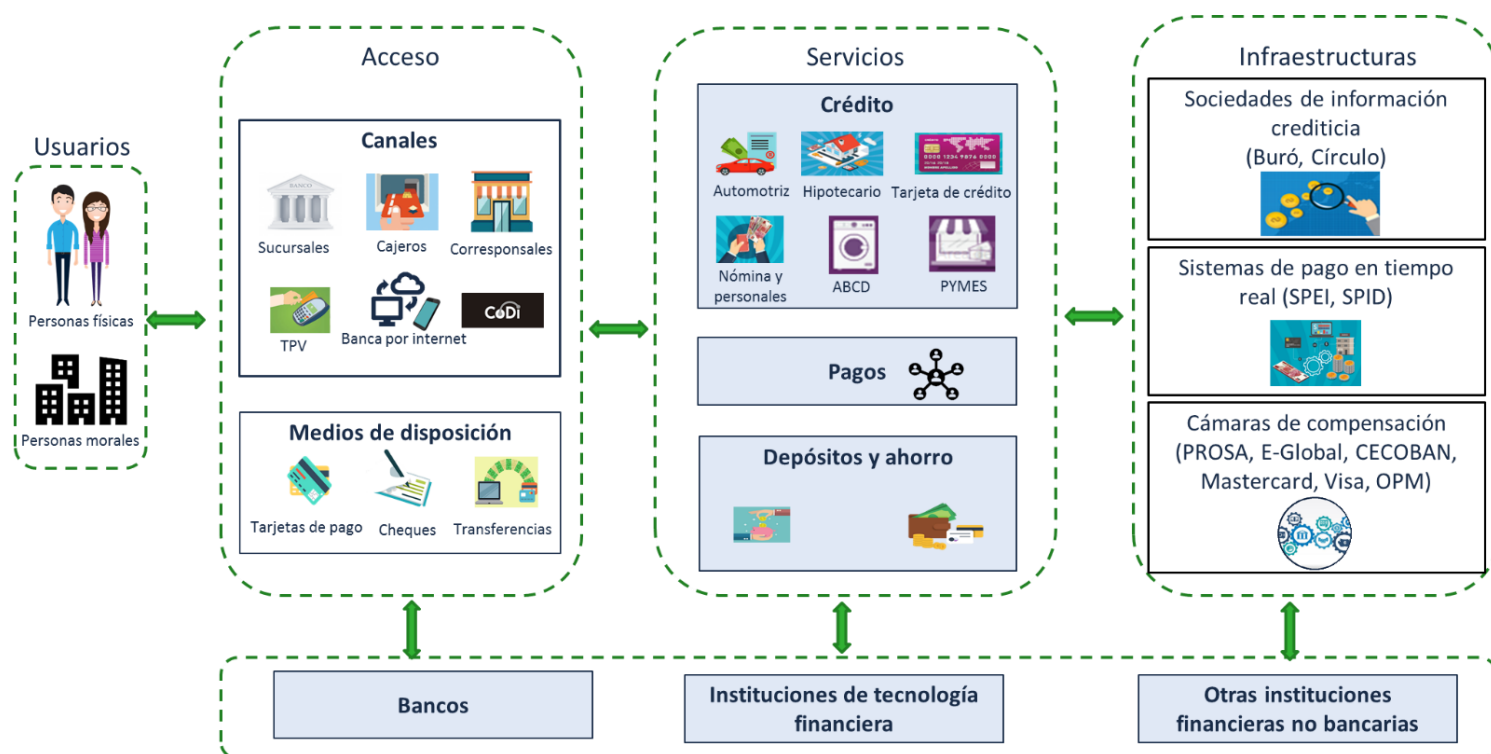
Usuarios

Personas físicas

Personas morales

Acceso

Canales

BANCO

Sucursales

Cajeros

Corresponsales

TPV

Banca por internet

CoDi

Medios de disposición

Tarjetas de pago

Cheques

Transferencias

Servicios

Crédito

Automotriz

Hipotecario

Tarjeta de crédito

Nómina y personales

ABCD

PYMES

Pagos

Depósitos y ahorro

Infraestructuras

Sociedades de información crediticia (Buró, Círculo)

Sistemas de pago en tiempo real (SPEI, SPID)

Cámaras de compensación (PROSA, E-Global, CECOBAN, Mastercard, Visa, OPM)

Bancos

Instituciones de tecnología financiera

Otras instituciones financieras no bancarias